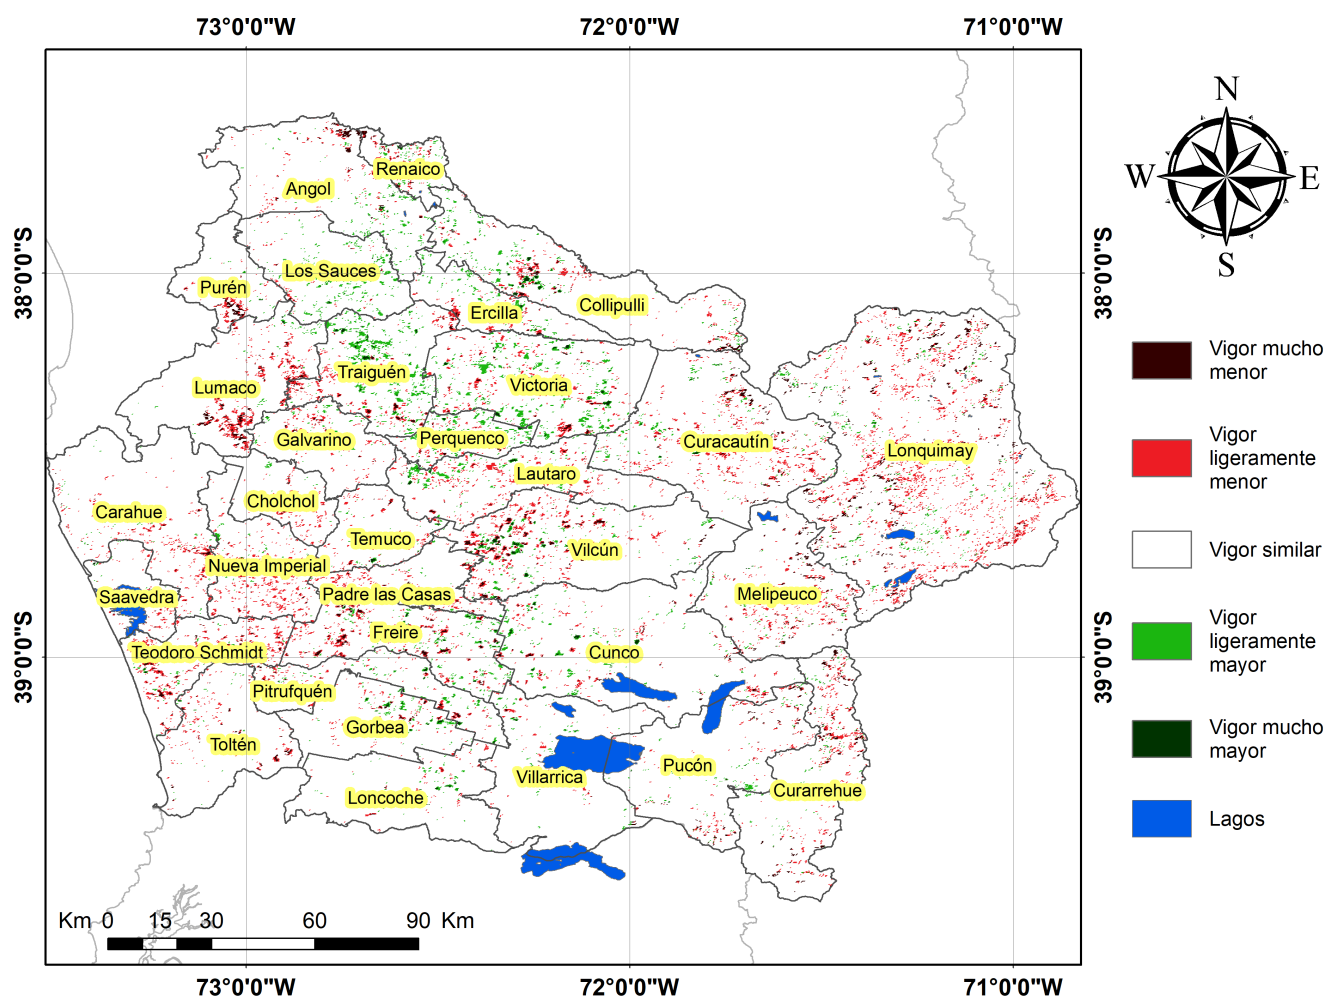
73°0'0"W 72°0'0"W 71°0'0"W

38°0'0"S 39°0'0"S 38°0'0"S 39°0'0"S

Renaico
Angol
Los Sauces
Purén
Ercilla
Collipulli
Traiguén
Lumaco
Victoria
Galvarino
Perquenco
Curacautín
Lonquimay
Lautaro
Cholchol
Carahue
Temuco
Vilcún
Nueva Imperial
Saavedra
Padre las Casas
Melipeuco
Freire
Teodoro Schmidt
Cunco
Pitrufquén
Gorbea
Toltén
Villarrica
Pucón
Curarrehue
Loncoche

Km 0 15 30 60 90 Km

73°0'0"W 72°0'0"W 71°0'0"W

N
W E
S

Vigor mucho menor
Vigor ligeramente menor
Vigor similar
Vigor ligeramente mayor
Vigor mucho mayor
Lagos